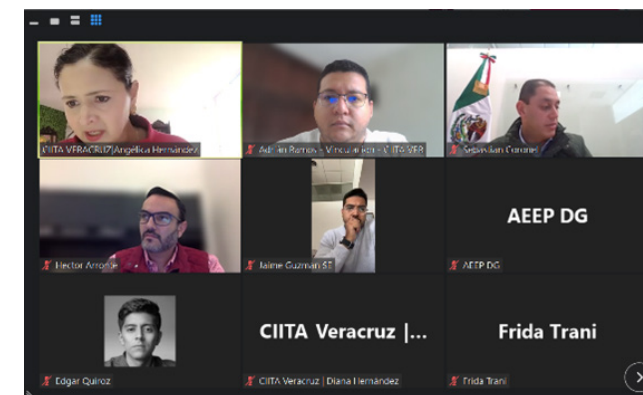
CIITA VERACRUZ|Angélica Hernández

Adrián Barros - Vinculación - CIITA VER

Sebastián Coronel

Hector Arronte

Jaime Guzmán ST

AEEP DG

AEEP DG

Edgar Quiroz

CIITA Veracruz |...

CIITA Veracruz | Diana Hernández

Frida Trani

Frida Trani